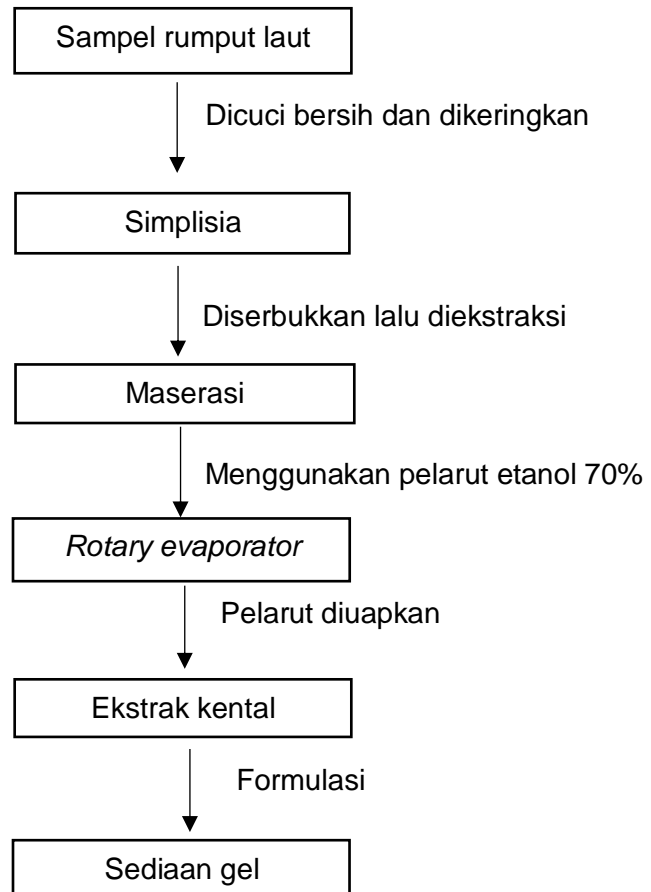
Sampel rumput laut

Dicuci bersih dan dikeringkan

Simplisia

Diserbukkan lalu diekstraksi

Maserasi

Menggunakan pelarut etanol 70%

*Rotary evaporator*

Pelarut diuapkan

Ekstrak kental

Formulasi

Sediaan gel